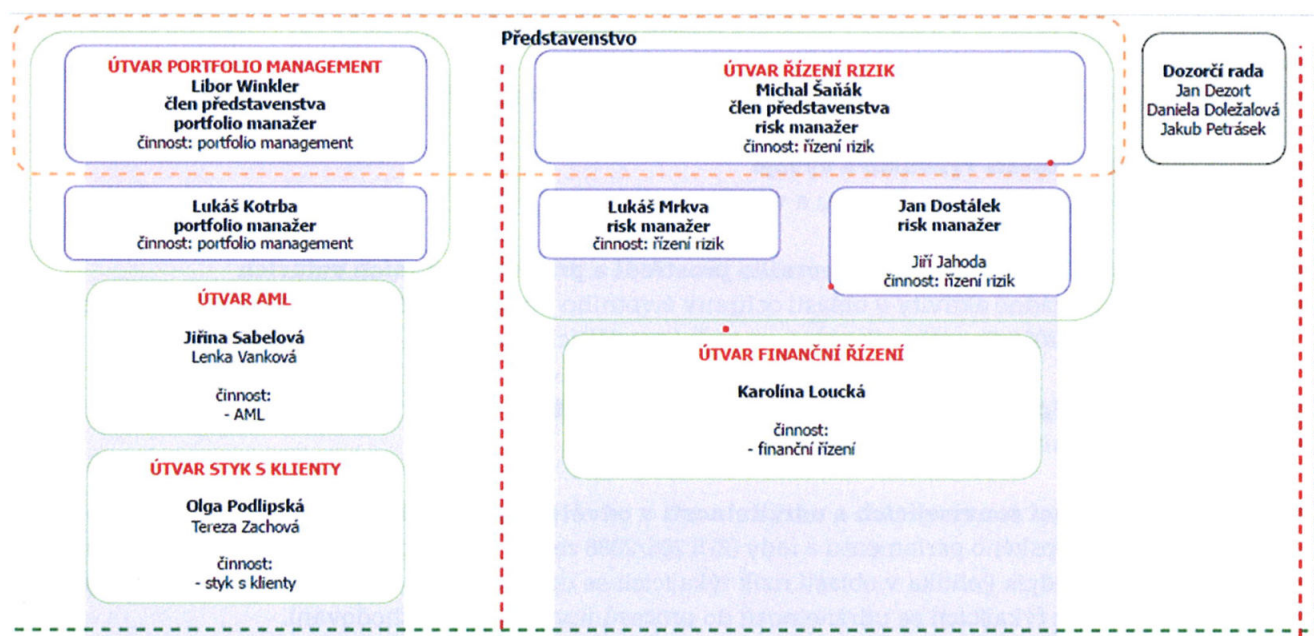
Představenstvo

ÚTVAR PORTFOLIO MANAGEMENT
Libor Winkler
člen představenstva
portfolio manažer
činnost: portfolio management

Lukáš Kotrba
portfolio manažer
činnost: portfolio management

ÚTVAR AML

Jiřina Sabelová
Lenka Vanková

činnost:
- AML

ÚTVAR STYK S KLIENTY

Olga Podlipská
Tereza Zachová

činnost:
- styk s klienty

ÚTVAR ŘÍZENÍ RIZIK
Michal Šaňák
člen představenstva
risk manažer
činnost: řízení rizik

Lukáš Mrkva
risk manažer
činnost: řízení rizik

Jan Dostálek
risk manažer

Jiří Jahoda
činnost: řízení rizik

ÚTVAR FINANČNÍ ŘÍZENÍ

Karolína Loucká

činnost:
- finanční řízení

Dozorčí rada
Jan Dezort
Daniela Doležalová
Jakub Petrásek